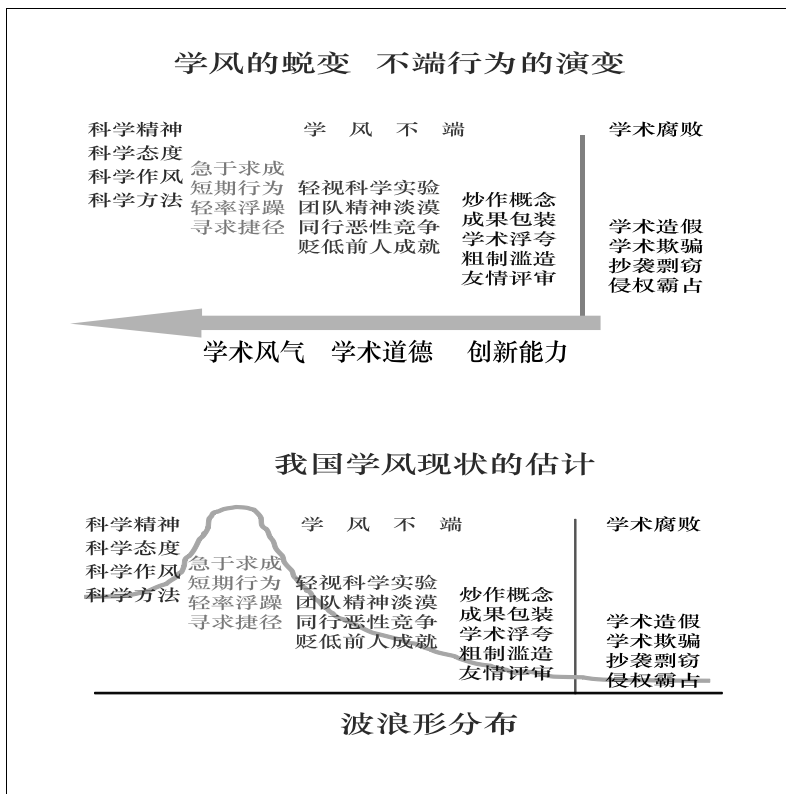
学风的蜕变　不端行为的演变

科学精神
科学态度
科学作风
科学方法

学　风　不　端

学术腐败

急于求成
短期行为
轻率浮躁
寻求捷径

轻视科学实验
团队精神淡漠
同行恶性竞争
贬低前人成就

炒作概念
成果包装
学术浮夸
粗制滥造
友情评审

学术造假
学术欺骗
抄袭剽窃
侵权霸占

学术风气　学术道德　创新能力

我国学风现状的估计

科学精神
科学态度
科学作风
科学方法

学　风　不　端

学术腐败

急于求成
短期行为
轻率浮躁
寻求捷径

轻视科学实验
团队精神淡漠
同行恶性竞争
贬低前人成就

炒作概念
成果包装
学术浮夸
粗制滥造
友情评审

学术造假
学术欺骗
抄袭剽窃
侵权霸占

波浪形分布